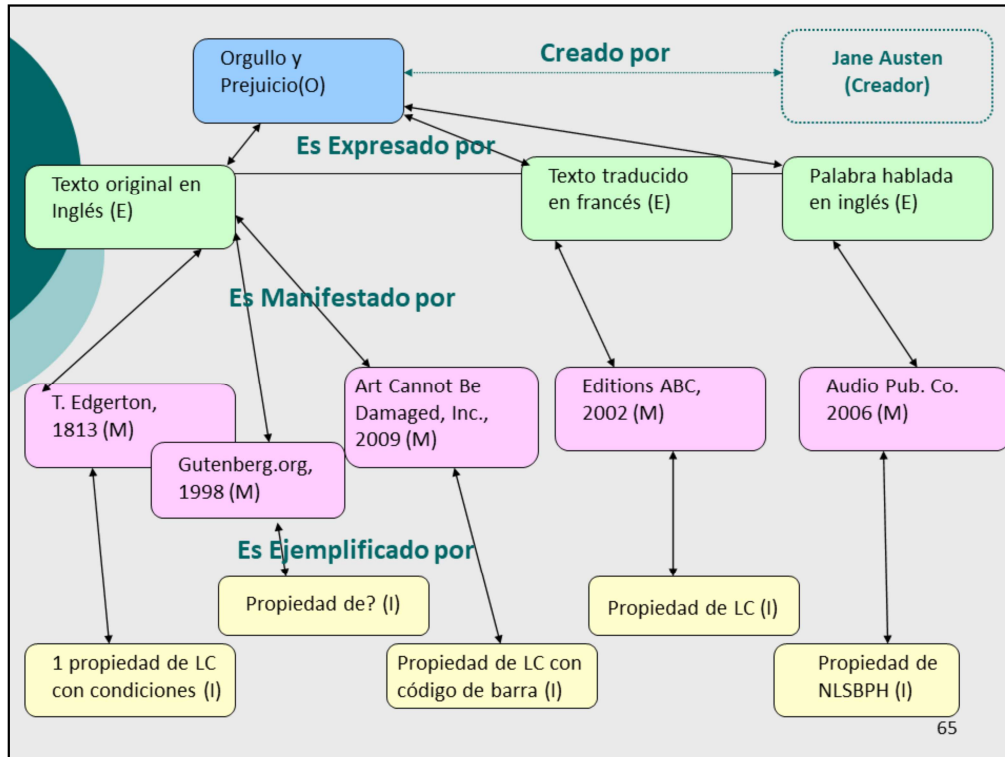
Orgullo y Prejuicio(O)

Creado por

Jane Austen (Creador)

Es Expresado por

Texto original en Inglés (E)

Texto traducido en francés (E)

Palabra hablada en inglés (E)

Es Manifestado por

T. Edgerton, 1813 (M)

Gutenberg.org, 1998 (M)

Art Cannot Be Damaged, Inc., 2009 (M)

Editions ABC, 2002 (M)

Audio Pub. Co. 2006 (M)

Es Ejemplificado por

Propiedad de? (I)

Propiedad de LC (I)

1 propiedad de LC con condiciones (I)

Propiedad de LC con código de barra (I)

Propiedad de NLSBPH (I)

65